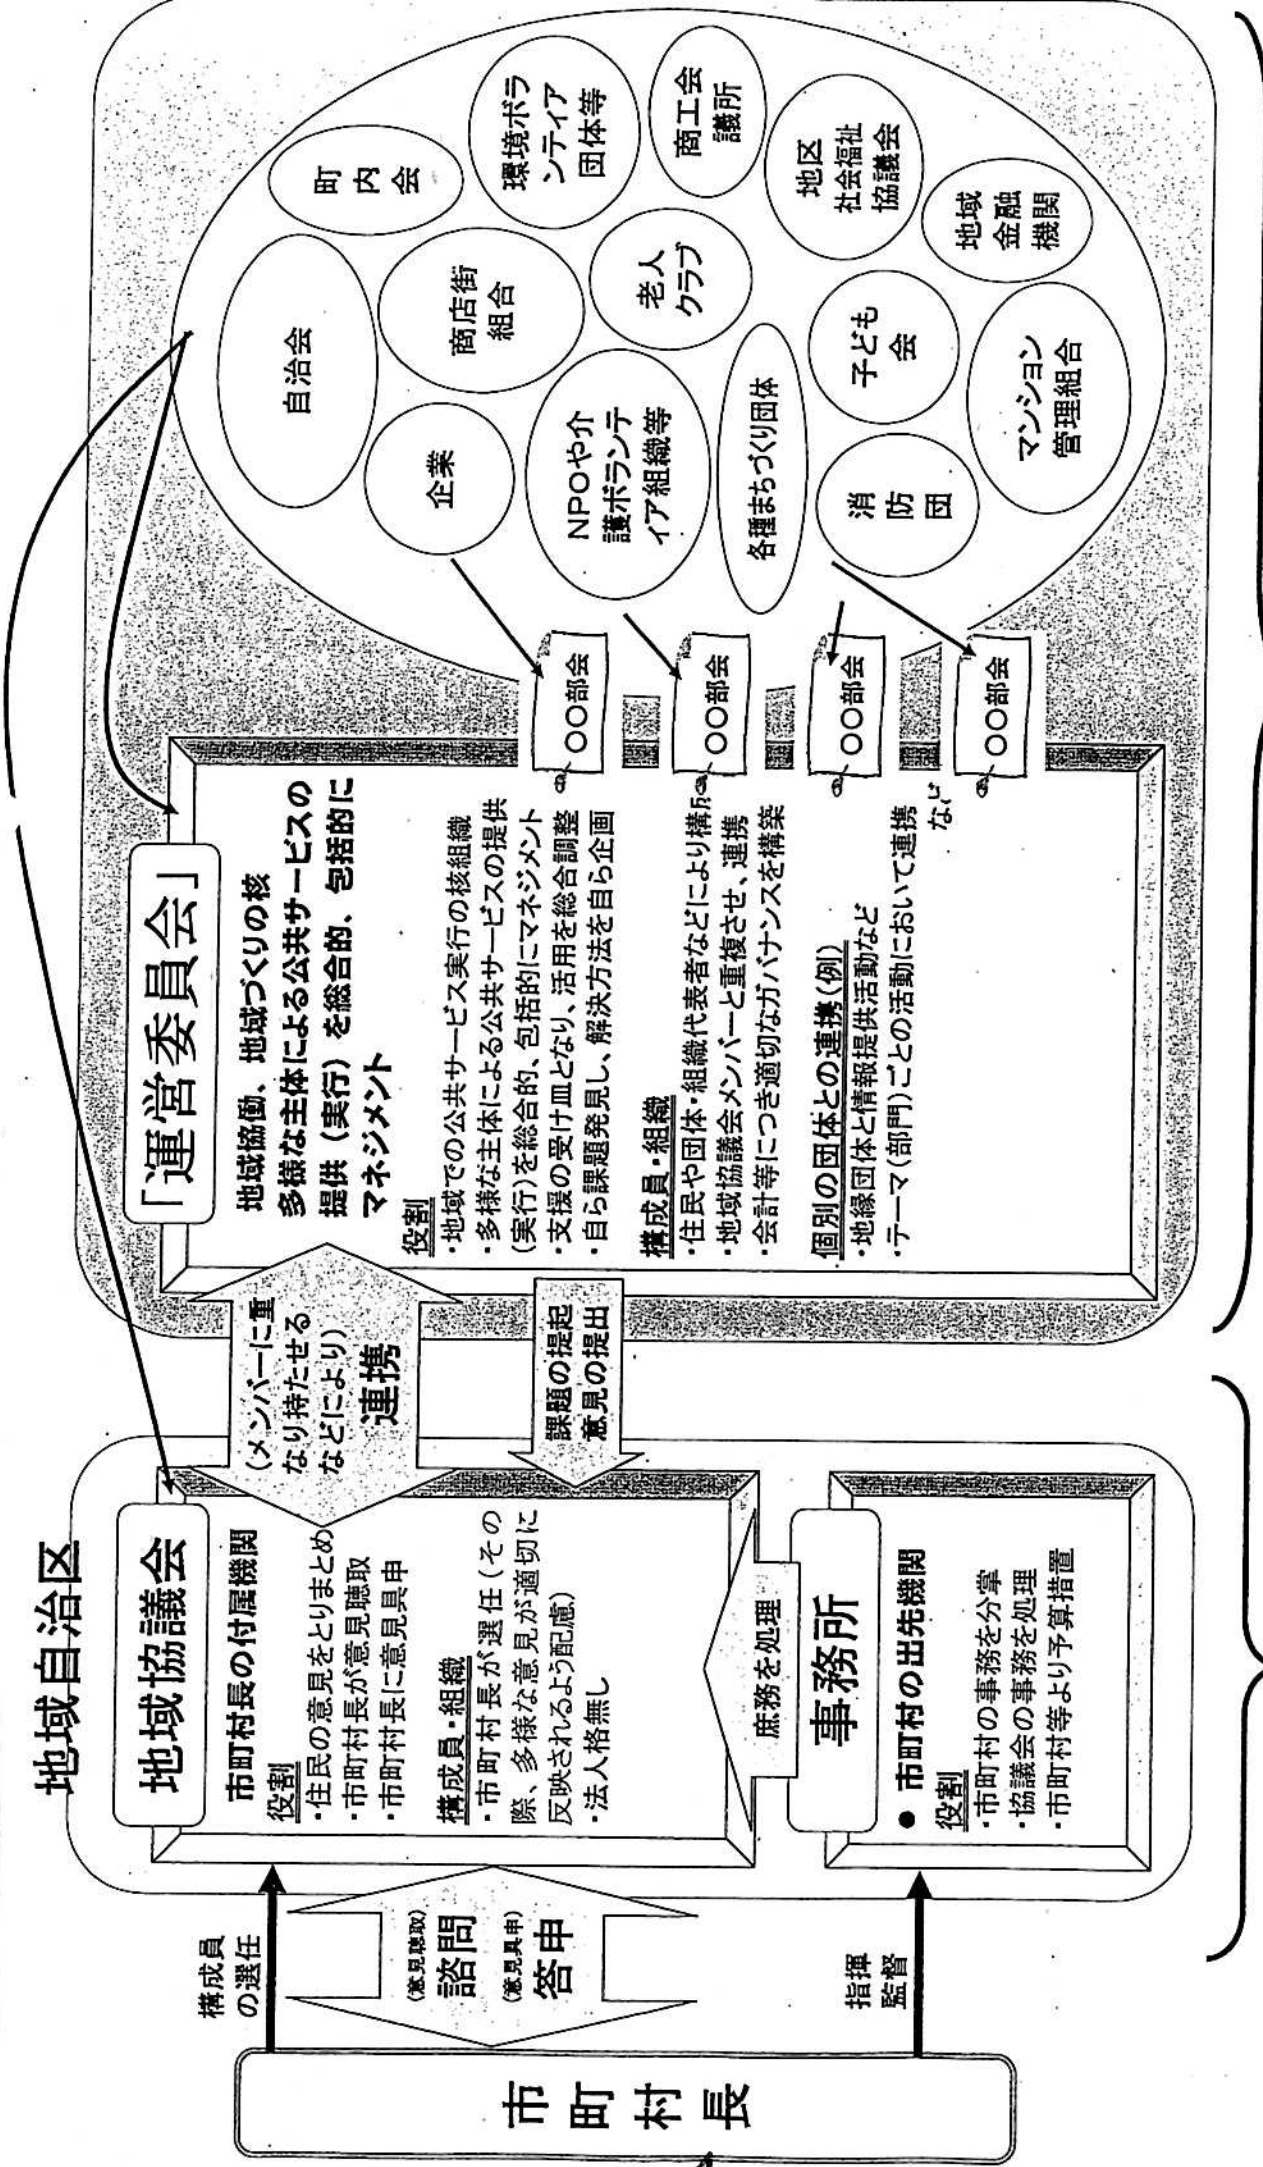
地域自治区

地域協議会

市町村長の付属機関
役割
・住民の意見をとりまとめ
・市町村長が意見聴取
・市町村長に意見具申

構成員・組織
・市町村長が選任（その際、多様な意見が適切に反映されるよう配慮）
・法人格無し

（メンバーに重なり持たせるなどにより）
連携

課題の提起
意見の提出

庶務を処理

事務所

● 市町村の出先機関
役割
・市町村の事務を分掌
・協議会の事務を処理
・市町村等より予算措置

構成員の選任

（意見聴取）
諮問
（意見具申）
答申

指揮
監督

市町村長

「運営委員会」

地域協働、地域づくりの核
多様な主体による公共サービスの提供（実行）を総合的、包括的にマネジメント

役割
・地域での公共サービス実行の核組織
・多様な主体による公共サービスの提供（実行）を総合的、包括的にマネジメント
・支援の受け皿となり、活用を総合調整
・自ら課題発見し、解決方法を自ら企画

構成員・組織
・住民や団体・組織代表者などにより構成
・地域協議会メンバーと重複させ、連携
・会計等につき適切なガバナンスを構築

個別の団体との連携（例）
・地縁団体と情報提供活動など
・テーマ（部門）ごとの活動において連携
など

〇〇部会
〇〇部会
〇〇部会
〇〇部会

自治会
町内会
環境ボランティア団体等
商工会議所
商店街組合
老人クラブ
地区社会福祉協議会
企業
NPOや介護ボランティア組織等
各種まちづくり団体
子ども会
地域金融機関
消防団
マンション管理組合